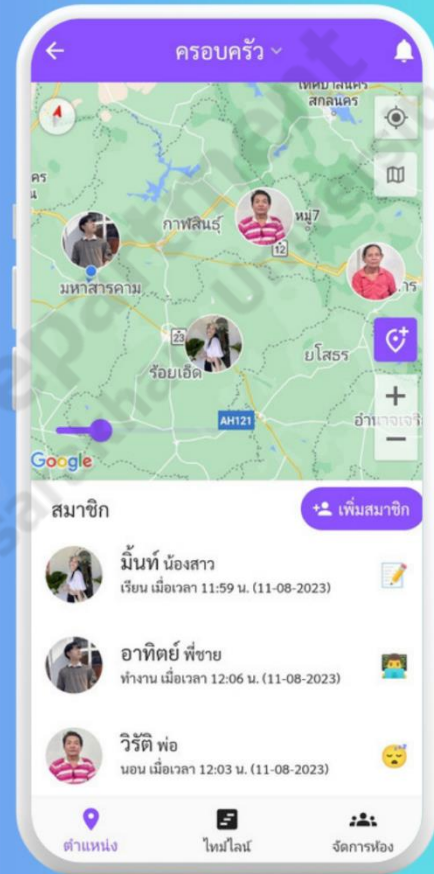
ครอบครัว

เทศบาลนคร สกลนคร

กาฬสินธุ์

หมู่7

12

มหาสารคาม

23

ร้อยเอ็ด

ยโสธร

AH121

อำนาจเจริญ

+

−

Google

สมาชิก

เพิ่มสมาชิก

มิ้นท์ น้องสาว
เรียน เมื่อเวลา 11:59 น. (11-08-2023)

อาทิตย์ พี่ชาย
ทำงาน เมื่อเวลา 12:06 น. (11-08-2023)

วิรัติ พ่อ
นอน เมื่อเวลา 12:03 น. (11-08-2023)

ตำแหน่ง

ไทม์ไลน์

จัดการห้อง